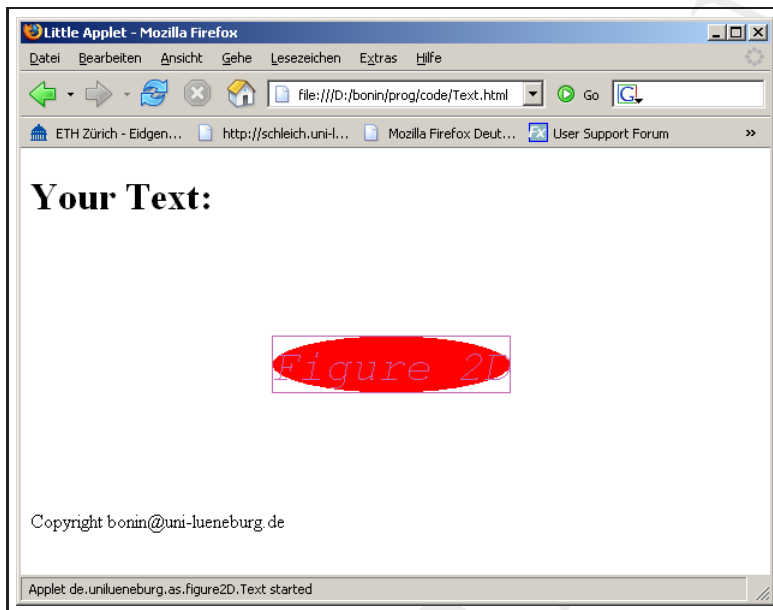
Little Applet - Mozilla Firefox

Datei Bearbeiten Ansicht Gehe Lesezeichen Extras Hilfe

file:///D:/bonin/prog/code/Text.html

Go

ETH Zürich - Eidgen... http://schleich.uni-l... Mozilla Firefox Deut... User Support Forum »

Your Text:

Figure 2D

Copyright bonin@uni-lueneburg.de

Applet de.unilueneburg.as.figure2D.Text started